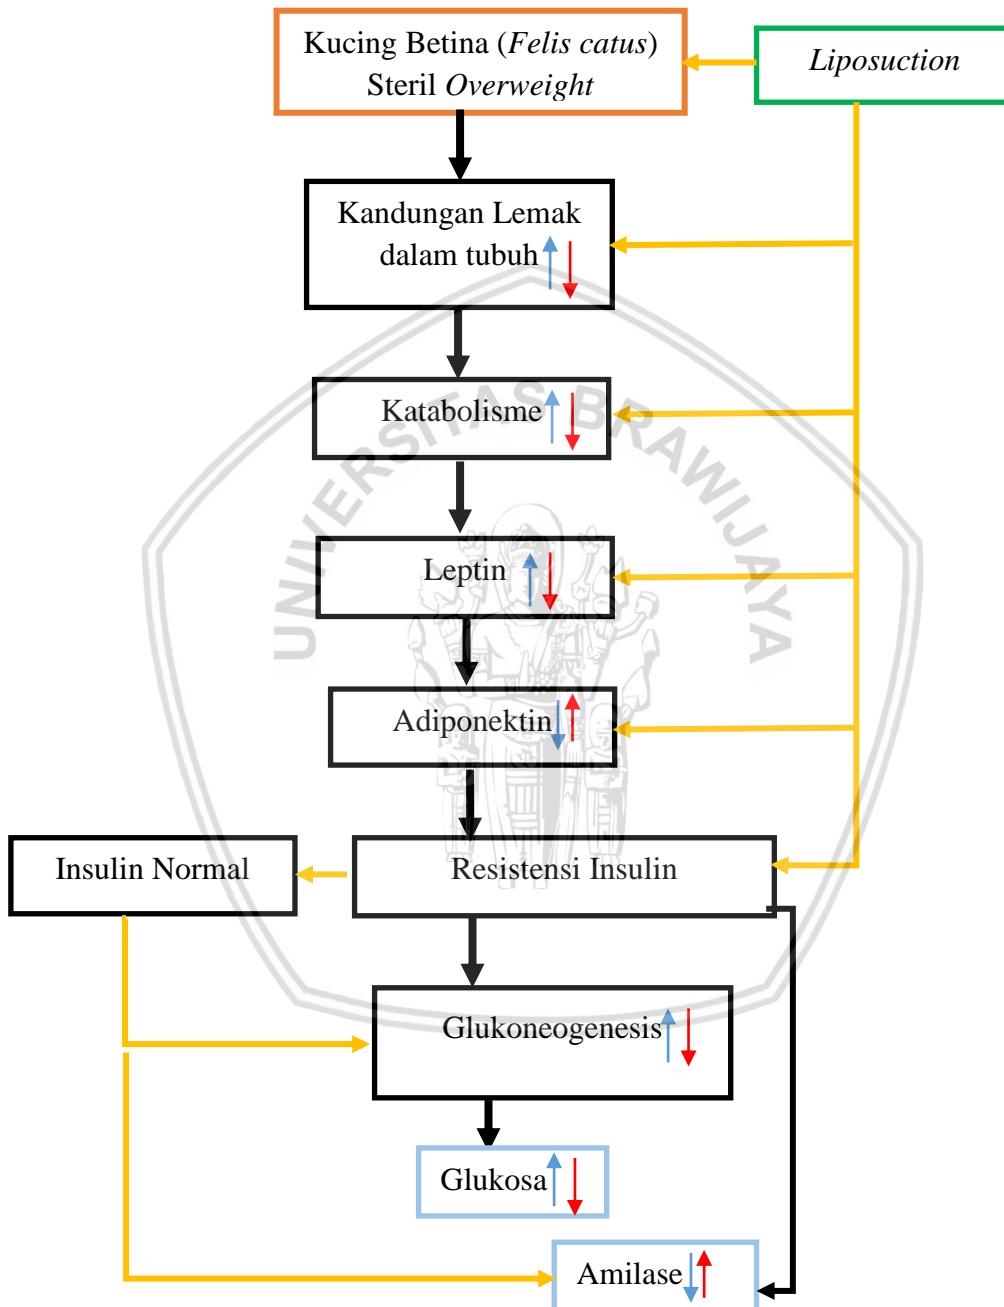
Kucing Betina (*Felis catus*) Steril *Overweight*

*Liposuction*

Kandungan Lemak dalam tubuh

Katabolisme

Leptin

Adiponektin

Insulin Normal

Resistensi Insulin

Glukoneogenesis

Glukosa

Amilase

UNIVERSITAS BRAWIJAYA